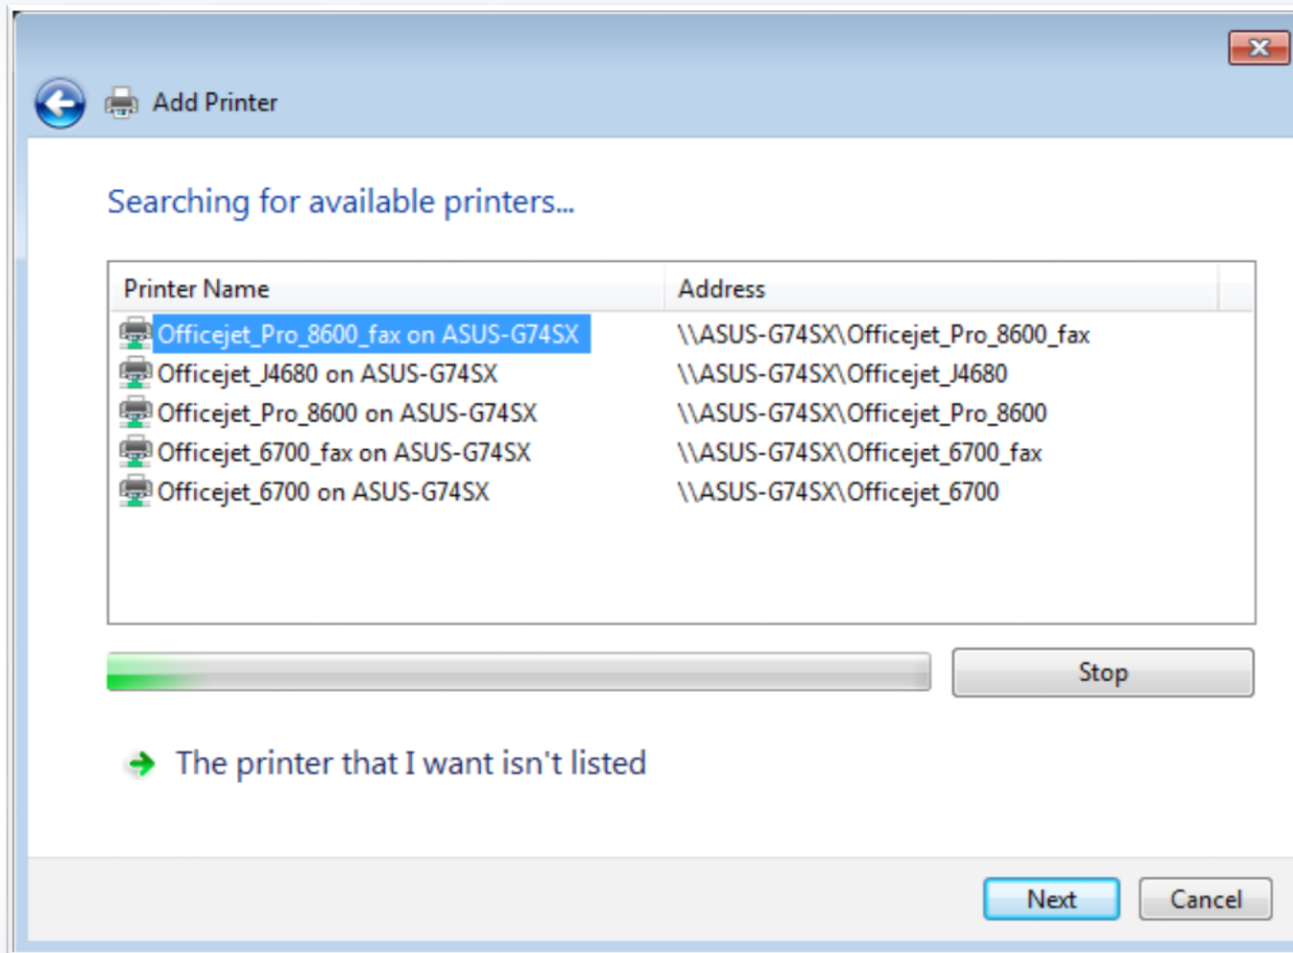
Add Printer

Searching for available printers...

| Printer Name | Address |
|---|---|
| Officejet_Pro_8600_fax on ASUS-G74SX | \\ASUS-G74SX\Officejet_Pro_8600_fax |
| Officejet_J4680 on ASUS-G74SX | \\ASUS-G74SX\Officejet_J4680 |
| Officejet_Pro_8600 on ASUS-G74SX | \\ASUS-G74SX\Officejet_Pro_8600 |
| Officejet_6700_fax on ASUS-G74SX | \\ASUS-G74SX\Officejet_6700_fax |
| Officejet_6700 on ASUS-G74SX | \\ASUS-G74SX\Officejet_6700 |

Stop

The printer that I want isn't listed

Next

Cancel